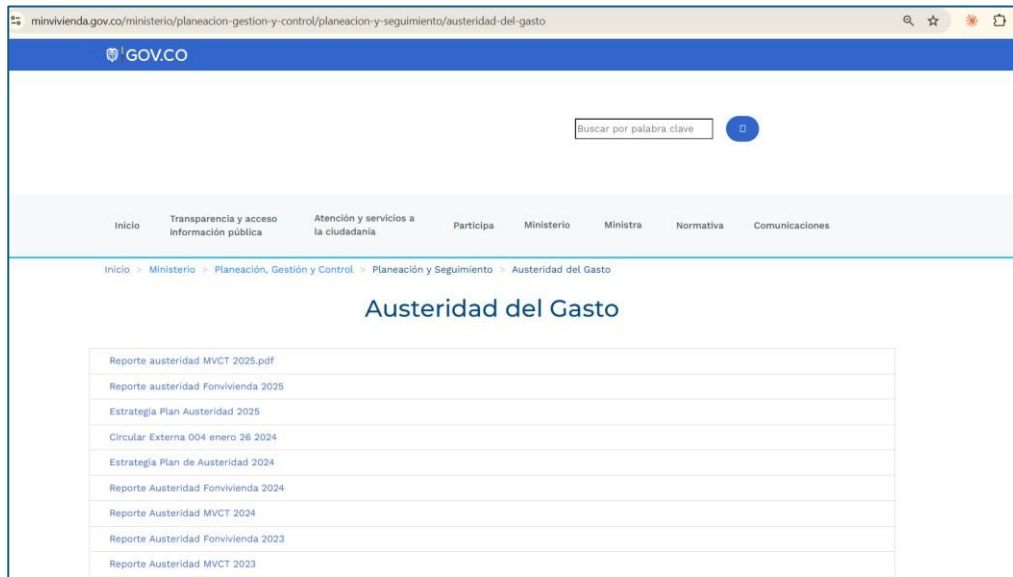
minvivienda.gov.co/ministerio/planeacion-gestion-y-control/planeacion-y-seguimiento/austeridad-del-gasto

GOV.CO

Buscar por palabra clave

Inicio
Transparencia y acceso información pública
Atención y servicios a la ciudadanía
Participa
Ministerio
Ministra
Normativa
Comunicaciones

Inicio > Ministerio > Planeación, Gestión y Control > Planeación y Seguimiento > Austeridad del Gasto

Austeridad del Gasto

Reporte austeridad MVCT 2025.pdf
Reporte austeridad Fonvivienda 2025
Estrategia Plan Austeridad 2025
Circular Externa 004 enero 26 2024
Estrategia Plan de Austeridad 2024
Reporte Austeridad Fonvivienda 2024
Reporte Austeridad MVCT 2024
Reporte Austeridad Fonvivienda 2023
Reporte Austeridad MVCT 2023